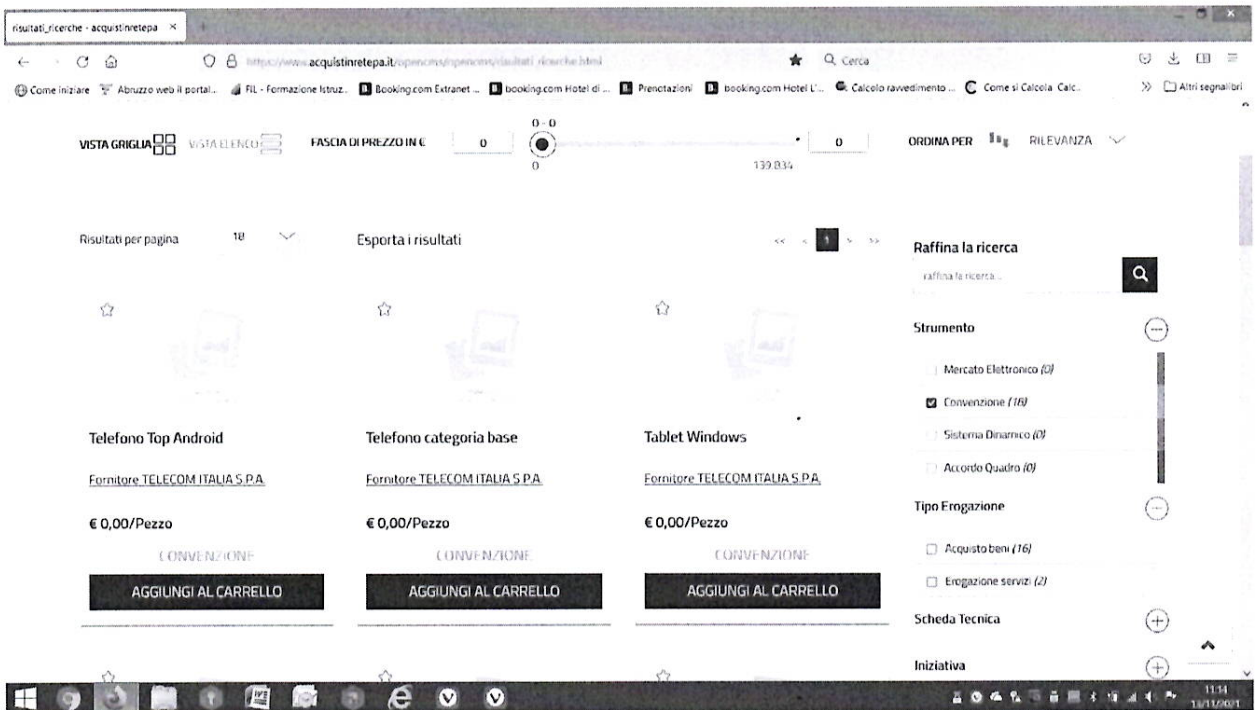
risultati_ricerche - acquistinretepa ×

https://www.acquistinretepa.it/opencms/opencms/risultati_ricerche.html

Cerca

Come iniziare   Abruzzo web il portal...   FIL - Formazione Istruz...   Booking.com Extranet ...   booking.com Hotel di ...   Prenotazioni   booking.com Hotel L'...   Calcolo ravvedimento ...   Come si Calcola Calc...   Altri segnalibri

VISTA GRIGLIA   VISTA ELENCO   FASCIA DI PREZZO IN €   0   0 - 0   0   139.834   0   ORDINA PER   RILEVANZA

Risultati per pagina   18   Esporta i risultati   << < 1 > >>

Raffina la ricerca

raffina la ricerca...

Strumento

Mercato Elettronico (0)

Convenzione (18)

Sistema Dinamico (0)

Accordo Quadro (0)

Tipo Erogazione

Acquisto beni (16)

Erogazione servizi (2)

Scheda Tecnica

Iniziativa

Telefono Top Android

Fornitore TELECOM ITALIA S.P.A.

€ 0,00/Pezzo

CONVENZIONE

AGGIUNGI AL CARRELLO

Telefono categoria base

Fornitore TELECOM ITALIA S.P.A.

€ 0,00/Pezzo

CONVENZIONE

AGGIUNGI AL CARRELLO

Tablet Windows

Fornitore TELECOM ITALIA S.P.A.

€ 0,00/Pezzo

CONVENZIONE

AGGIUNGI AL CARRELLO

11:34
11/11/2021